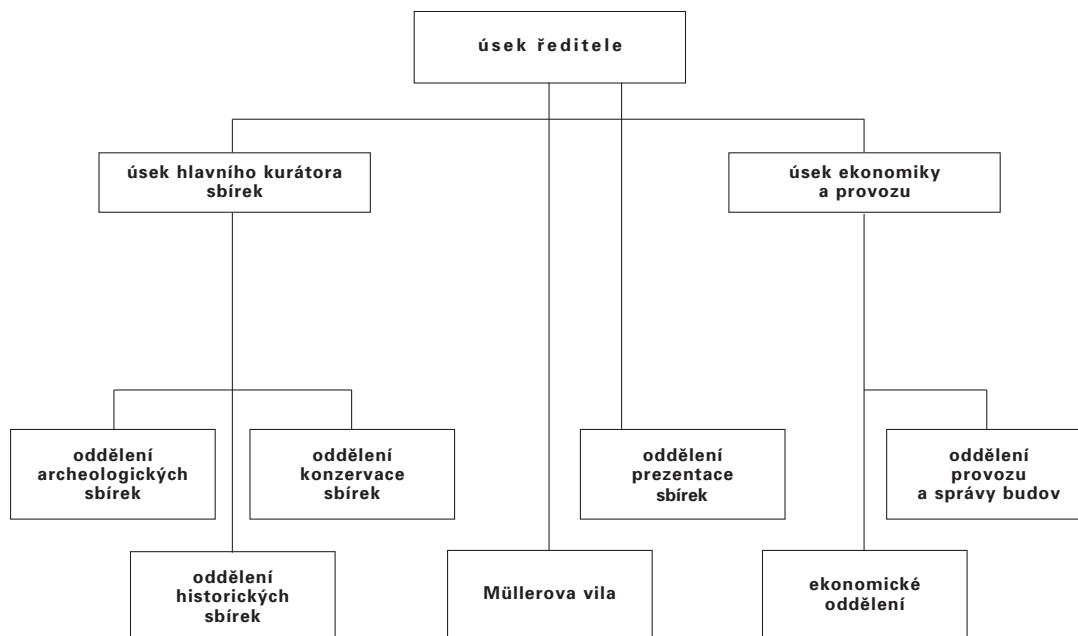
úsek ředitele

úsek hlavního kurátora sbírek

úsek ekonomiky a provozu

oddělení archeologických sbírek

oddělení konzervace sbírek

oddělení prezentace sbírek

oddělení provozu a správy budov

oddělení historických sbírek

Müllerova vila

ekonomické oddělení